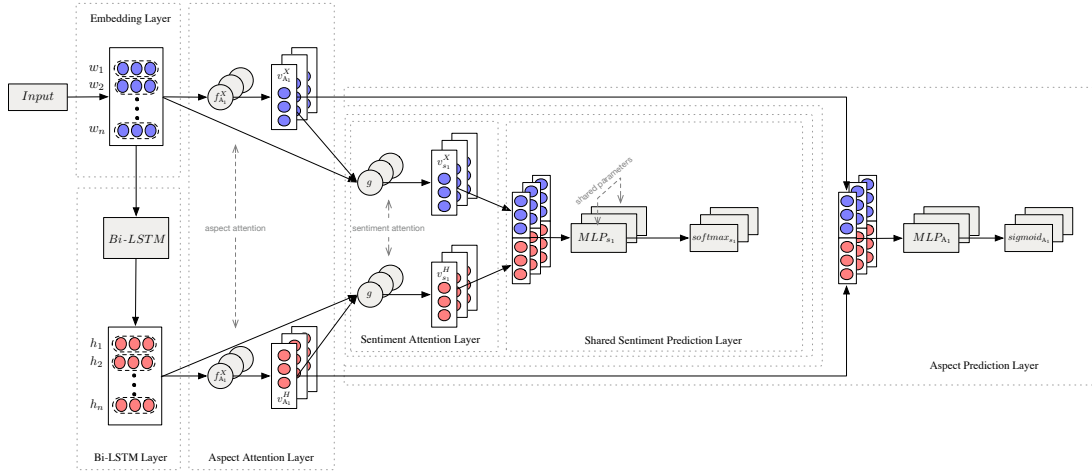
Embedding Layer

$Input$

$w_1$
$w_2$
$w_n$

$f^X_{A_1}$

$v^X_{A_1}$

$Bi\text{-}LSTM$

aspect attention

$h_1$
$h_2$
$h_n$

$f^X_{A_1}$

$v^H_{A_1}$

Bi-LSTM Layer

Aspect Attention Layer

$g$

$v^X_{s_1}$

sentiment attention

$g$

$v^H_{s_1}$

Sentiment Attention Layer

shared parameters

$MLP_{s_1}$

$softmax_{s_1}$

Shared Sentiment Prediction Layer

$MLP_{A_1}$

$sigmoid_{A_1}$

Aspect Prediction Layer